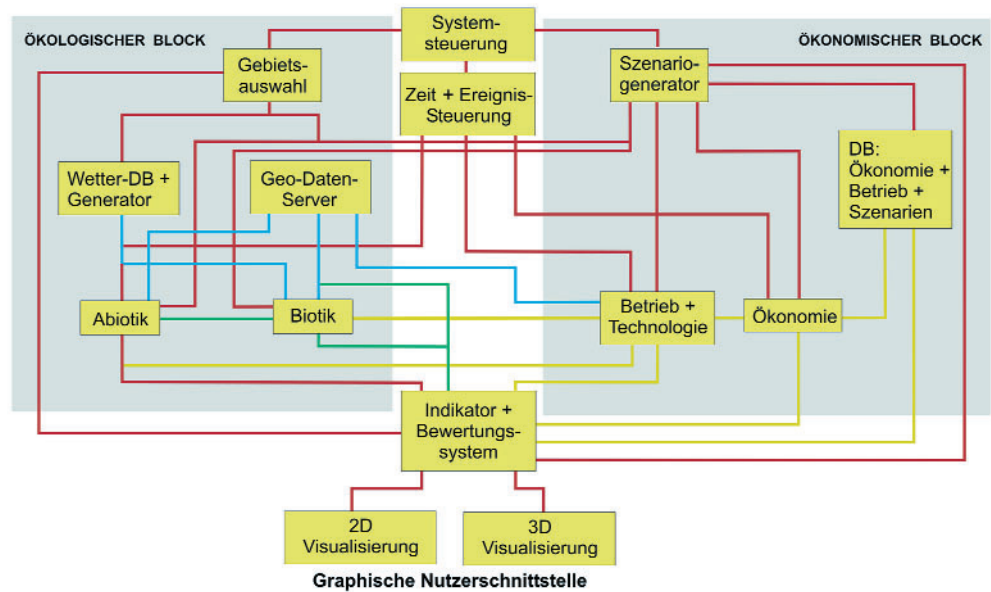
ÖKOLOGISCHER BLOCK

Systemsteuerung

ÖKONOMISCHER BLOCK

Gebietsauswahl

Zeit + Ereignis-Steuerung

Szenariogenerator

DB: Ökonomie + Betrieb + Szenarien

Wetter-DB + Generator

Geo-Daten-Server

Abiotik

Biotik

Betrieb + Technologie

Ökonomie

Indikator + Bewertungssystem

2D Visualisierung

3D Visualisierung

Graphische Nutzerschnittstelle